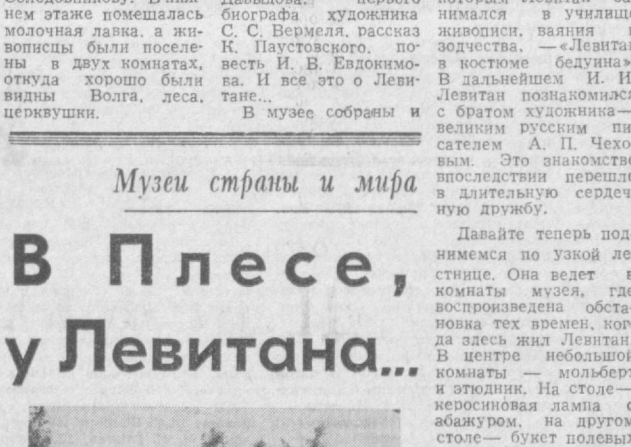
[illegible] В ниж
нем этаже помещалась молочная лавка, а живописцы были поселены в двух комнатах, откуда хорошо были видны Волга, леса, церквушки.

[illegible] первого биографа художника С. С. Вермеля, рассказ К. Паустовского, повесть И. В. Евдокимова. И все это о Левитане...

В музее собраны и

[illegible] нимался в училище живописи, ваяния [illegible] зодчества, — «Левитан в костюме бедуина» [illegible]
В дальнейшем И. И. Левитан познакомился с братом художника — великим русским писателем А. П. Чеховым. Это знакомство впоследствии перешло в длительную сердечную дружбу.

Музеи страны и мира

В Плесе, у Левитана...

Давайте теперь поднимемся по узкой лестнице. Она ведет в комнаты музея, где воспроизведена обстановка тех времен, когда здесь жил Левитан. В центре небольшой комнаты — мольберт и этюдник. На столе — керосиновая лампа с абажуром, на другом столе— букет полевых